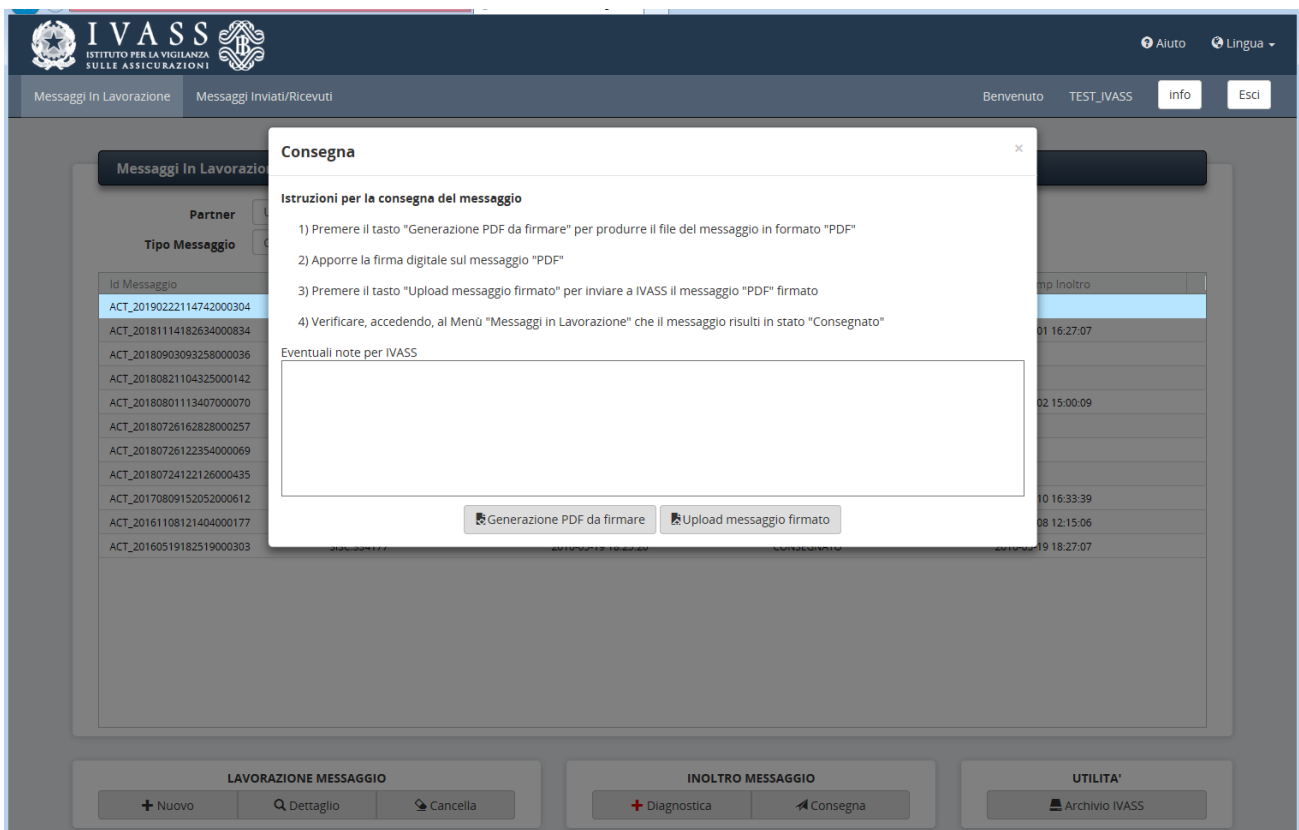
IVASS
ISTITUTO PER LA VIGILANZA SULLE ASSICURAZIONI

Aiuto Lingua

Messaggi In Lavorazione Messaggi Inviati/Ricevuti

Benvenuto TEST_IVASS info Esci

Messaggi In Lavorazio

Partner

Tipo Messaggio

| Id Messaggio | | | | mp Inoltro |
|---|---|---|---|---|
| ACT_20190222114742000304 | | | | |
| ACT_20181114182634000834 | | | | 01 16:27:07 |
| ACT_20180903093258000036 | | | | |
| ACT_20180821104325000142 | | | | |
| ACT_20180801113407000070 | | | | 02 15:00:09 |
| ACT_20180726162828000257 | | | | |
| ACT_20180726122354000069 | | | | |
| ACT_20180724122126000435 | | | | |
| ACT_20170809152052000612 | | | | 10 16:33:39 |
| ACT_20161108121404000177 | | | | 08 12:15:06 |
| ACT_20160519182519000303 | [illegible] | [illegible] | CONSEGNATO | 2016-05-19 18:27:07 |

Consegna

×

Istruzioni per la consegna del messaggio

1) Premere il tasto "Generazione PDF da firmare" per produrre il file del messaggio in formato "PDF"

2) Apporre la firma digitale sul messaggio "PDF"

3) Premere il tasto "Upload messaggio firmato" per inviare a IVASS il messaggio "PDF" firmato

4) Verificare, accedendo, al Menù "Messaggi in Lavorazione" che il messaggio risulti in stato "Consegnato"

Eventuali note per IVASS

Generazione PDF da firmare Upload messaggio firmato

LAVORAZIONE MESSAGGIO
Nuovo Dettaglio Cancella

INOLTRO MESSAGGIO
Diagnostica Consegna

UTILITA'
Archivio IVASS